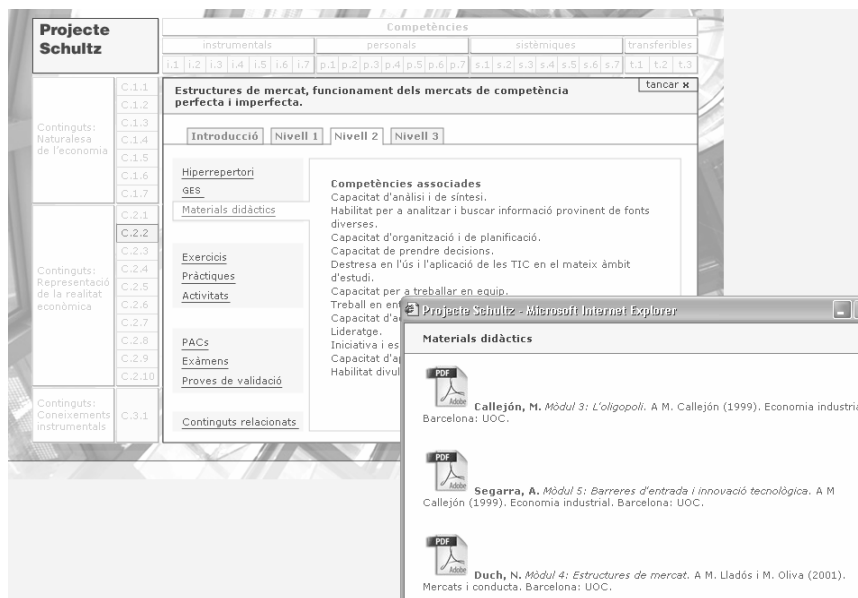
Projecte Schultz

Competències

instrumentals | personals | sistèmiques | transferibles

i.1 | i.2 | i.3 | i.4 | i.5 | i.6 | i.7 | p.1 | p.2 | p.3 | p.4 | p.5 | p.6 | p.7 | s.1 | s.2 | s.3 | s.4 | s.5 | s.6 | s.7 | t.1 | t.2 | t.3

Continguts: Naturalesa de l'economia

C.1.1
C.1.2
C.1.3
C.1.4
C.1.5
C.1.6
C.1.7

Continguts: Representació de la realitat econòmica

C.2.1
C.2.2
C.2.3
C.2.4
C.2.5
C.2.6
C.2.7
C.2.8
C.2.9
C.2.10

Continguts: Coneixements instrumentals

C.3.1

Estructures de mercat, funcionament dels mercats de competència perfecta i imperfecta.

tancar x

Introducció | Nivell 1 | Nivell 2 | Nivell 3

Hiperrepertori
GES
Materials didàctics

Exercicis
Pràctiques
Activitats

PACs
Exàmens
Proves de validació

Continguts relacionats

Competències associades
Capacitat d'anàlisi i de síntesi.
Habilitat per a analitzar i buscar informació provinent de fonts diverses.
Capacitat d'organització i de planificació.
Capacitat de prendre decisions.
Destresa en l'ús i l'aplicació de les TIC en el mateix àmbit d'estudi.
Capacitat per a treballar en equip.
Treball en en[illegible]
Capacitat d'a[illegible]
Lideratge.
Iniciativa i es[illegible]
Capacitat d'a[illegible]
Habilitat divul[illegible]

Projecte Schultz - Microsoft Internet Explorer

Materials didàctics

PDF Adobe
Callejón, M. Mòdul 3: L'oligopoli. A M. Callejón (1999). Economia industria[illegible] Barcelona: UOC.

PDF Adobe
Segarra, A. Mòdul 5: Barreres d'entrada i innovació tecnològica. A M Callejón (1999). Economia industrial. Barcelona: UOC.

PDF Adobe
Duch, N. Mòdul 4: Estructures de mercat. A M. Lladós i M. Oliva (2001). Mercats i conducta. Barcelona: UOC.